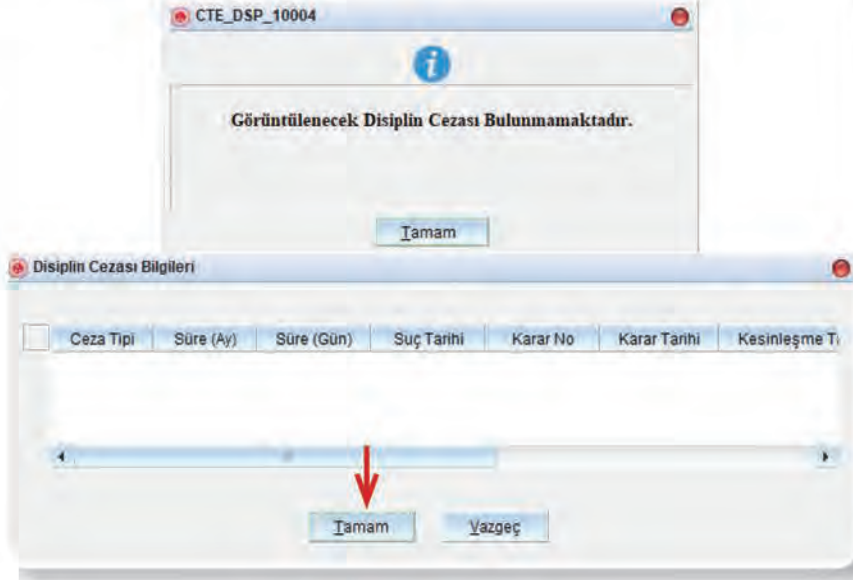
CTE_DSP_10004

Görüntülenecek Disiplin Cezası Bulunmamaktadır.

Tamam

Disiplin Cezası Bilgileri

| | Ceza Tipi | Süre (Ay) | Süre (Gün) | Suç Tarihi | Karar No | Karar Tarihi | Kesinleşme T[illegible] |
|---|---|---|---|---|---|---|---|

Tamam Vazgeç